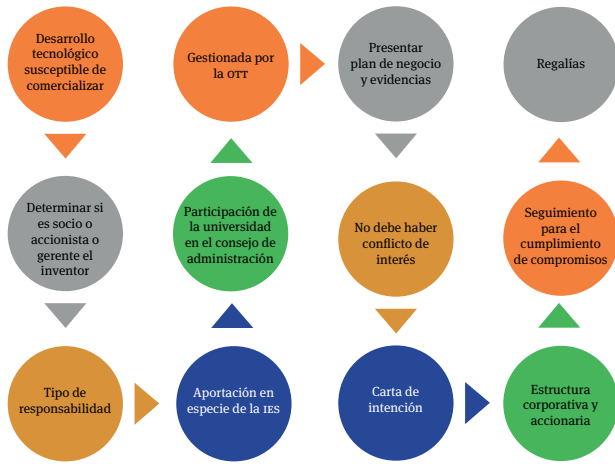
Desarrollo tecnológico susceptible de comercializar

Gestionada por la OTT

Presentar plan de negocio y evidencias

Regalías

Determinar si es socio o accionista o gerente el inventor

Participación de la universidad en el consejo de administración

No debe haber conflicto de interés

Seguimiento para el cumplimiento de compromisos

Tipo de responsabilidad

Aportación en especie de la IES

Carta de intención

Estructura corporativa y accionaria